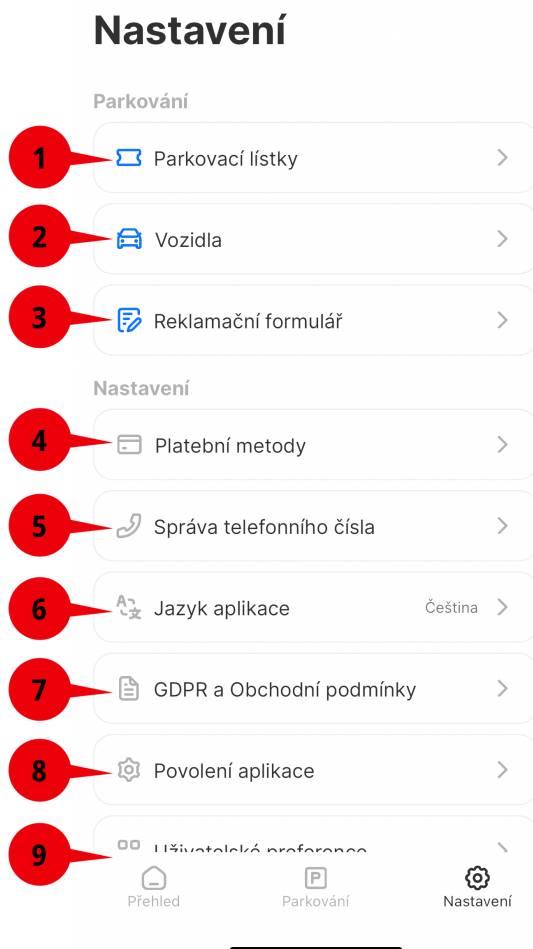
Nastavení

Parkování

1 Parkovací lístky

2 Vozidla

3 Reklamační formulář

Nastavení

4 Platební metody

5 Správa telefonního čísla

6 Jazyk aplikace Čeština

7 GDPR a Obchodní podmínky

8 Povolení aplikace

9 Uživatelské preference

Přehled Parkování Nastavení